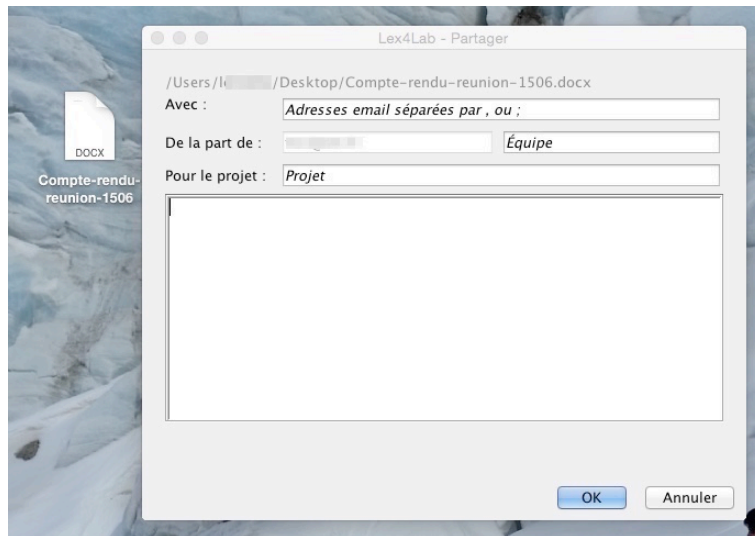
DOCX
Compte-rendu-reunion-1506

Lex4Lab - Partager

/Users/l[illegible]/Desktop/Compte-rendu-reunion-1506.docx

Avec : Adresses email séparées par , ou ;

De la part de : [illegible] Équipe

Pour le projet : Projet

OK Annuler